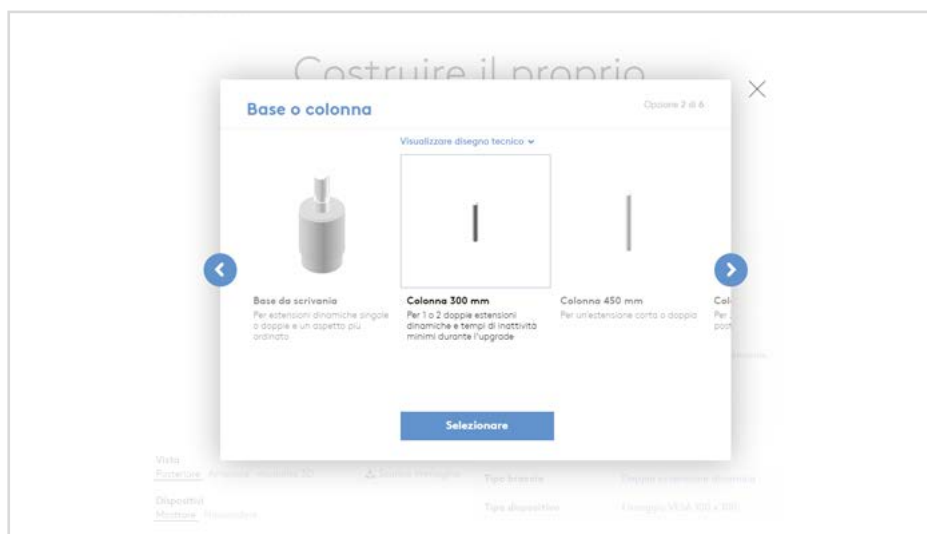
Costruire il proprio

Base o colonna

Opzione 2 di 6

Visualizzare disegno tecnico

Base da scrivania
Per estensioni dinamiche singole o doppie e un aspetto più ordinato

Colonna 300 mm
Per 1 o 2 doppie estensioni dinamiche e tempi di inattività minimi durante l'upgrade

Colonna 450 mm
Per un'estensione corta o doppia

Col
Per
pot

Selezionare

Vista
Posteriore Anteriore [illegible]

Dispositivi
Mostrare Nascondere

Tipo braccio
Doppia estensione dinamica

Tipo dispositivo
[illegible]